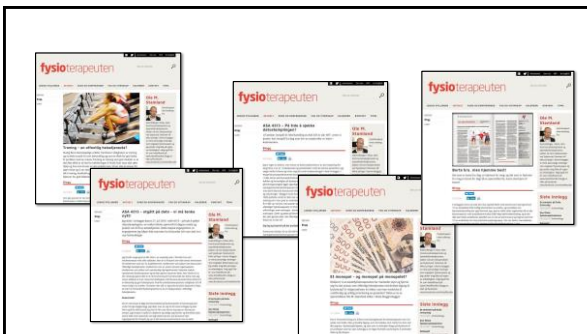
fysioterapeuten

fysioterapeuten

fysioterapeuten

fysioterapeuten

fysioterapeuten

Trening – en offentlig helseutgivelse?

Alle 4011 – Er fra å spørre Ortostatisk?

Alle 4011 – ingått på åre – vi må forske nok!

Et innspar – og avregnet på innspareren?

Ole M. Stavlund

Ole M. Stavlund

Ole M. Stavlund

Ole M. Stavlund

Siste innlegg

Siste innlegg

Siste innlegg